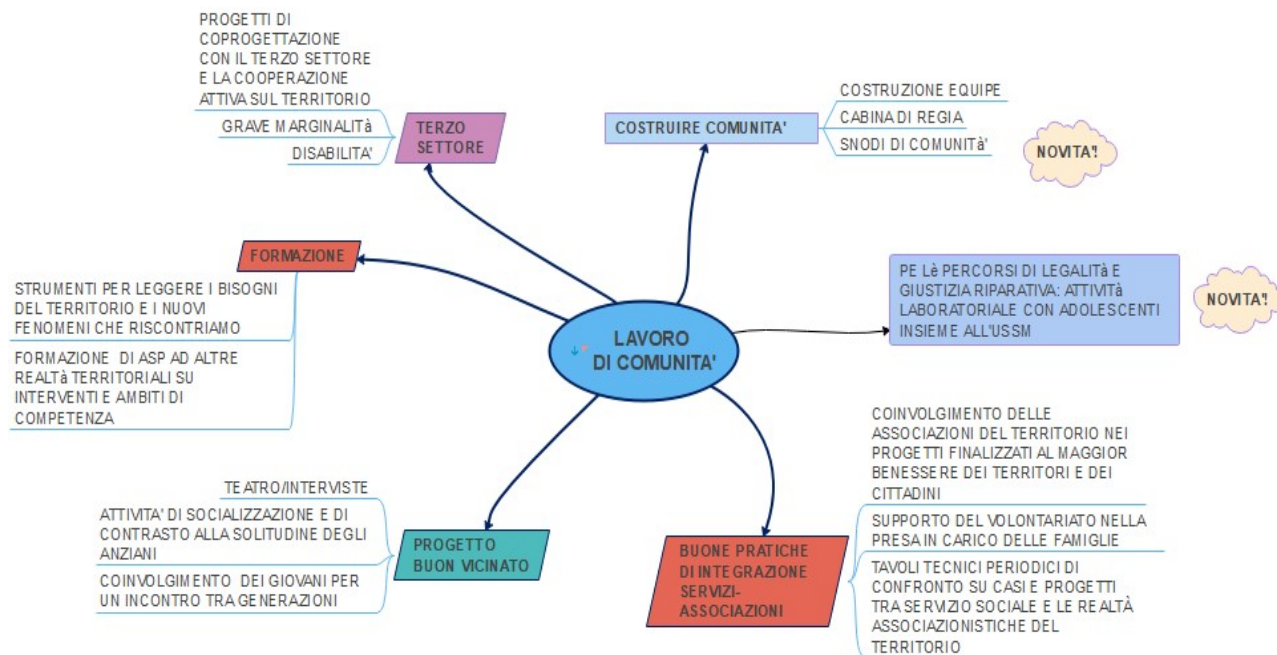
LAVORO DI COMUNITA'

TERZO SETTORE

PROGETTI DI COPROGETTAZIONE CON IL TERZO SETTORE E LA COOPERAZIONE ATTIVA SUL TERRITORIO

GRAVE MARGINALITà

DISABILITA'

COSTRUIRE COMUNITA'

COSTRUZIONE EQUIPE

CABINA DI REGIA

SNODI DI COMUNITà

NOVITA'!

FORMAZIONE

STRUMENTI PER LEGGERE I BISOGNI DEL TERRITORIO E I NUOVI FENOMENI CHE RISCONTRIAMO

FORMAZIONE DI ASP AD ALTRE REALTà TERRITORIALI SU INTERVENTI E AMBITI DI COMPETENZA

PE Lè PERCORSI DI LEGALITà E GIUSTIZIA RIPARATIVA: ATTIVITà LABORATORIALE CON ADOLESCENTI INSIEME ALL'USSM

NOVITA'!

PROGETTO BUON VICINATO

TEATRO/INTERVISTE

ATTIVITA' DI SOCIALIZZAZIONE E DI CONTRASTO ALLA SOLITUDINE DEGLI ANZIANI

COINVOLGIMENTO DEI GIOVANI PER UN INCONTRO TRA GENERAZIONI

BUONE PRATICHE DI INTEGRAZIONE SERVIZI-ASSOCIAZIONI

COINVOLGIMENTO DELLE ASSOCIAZIONI DEL TERRITORIO NEI PROGETTI FINALIZZATI AL MAGGIOR BENESSERE DEI TERRITORI E DEI CITTADINI

SUPPORTO DEL VOLONTARIATO NELLA PRESA IN CARICO DELLE FAMIGLIE

TAVOLI TECNICI PERIODICI DI CONFRONTO SU CASI E PROGETTI TRA SERVIZIO SOCIALE E LE REALTà ASSOCIAZIONISTICHE DEL TERRITORIO